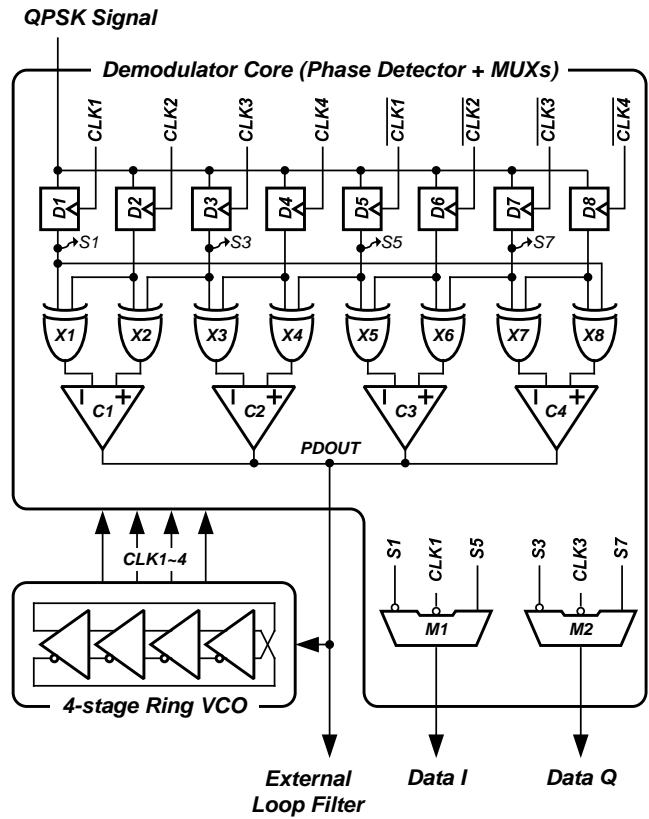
QPSK Signal

Demodulator Core (Phase Detector + MUXs)

CLK1
CLK2
CLK3
CLK4
$\overline{CLK1}$
$\overline{CLK2}$
$\overline{CLK3}$
$\overline{CLK4}$

D1
D2
D3
D4
D5
D6
D7
D8

S1
S3
S5
S7

X1
X2
X3
X4
X5
X6
X7
X8

C1
C2
C3
C4

PDOUT

CLK1~4

4-stage Ring VCO

S1
CLK1
S5
M1

S3
CLK3
S7
M2

External Loop Filter
Data I
Data Q